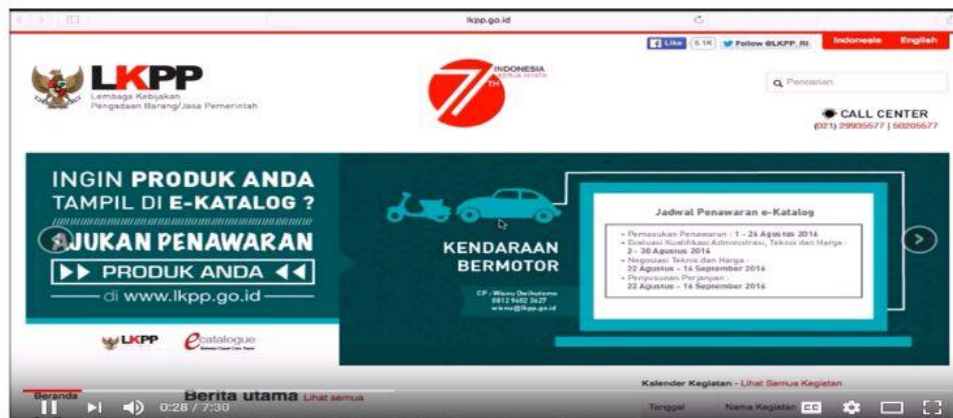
lkpp.go.id

Like 5.1K Follow @LKPP_RI Indonesia English

LKPP
Lembaga Kebijakan Pengadaan Barang/Jasa Pemerintah

INDONESIA KERJA NYATA
TH

Pencarian

CALL CENTER
(021) 29935577 | 50205577

INGIN PRODUK ANDA TAMPIL DI E-KATALOG ?
AJUKAN PENAWARAN
▶▶ PRODUK ANDA ◀◀
di www.lkpp.go.id

LKPP ecatalogue

KENDARAAN BERMOTOR

CP : Wisnu Dwihutomo
0812 9482 3627
wisnu@lkpp.go.id

Jadwal Penawaran e-Katalog
• Pemasukan Penawaran : 1 - 26 Agustus 2016
• Evaluasi Kualifikasi Administrasi, Teknis dan Harga : 2 - 30 Agustus 2016
• Negosiasi Teknis dan Harga : 22 Agustus - 16 September 2016
• Penyusunan Perjanjian : 22 Agustus - 16 September 2016

Beranda
Berita utama Lihat semua
Kalender Kegiatan - Lihat Semua Kegiatan
Tanggal Nama Kegiatan
0:28 / 7:30